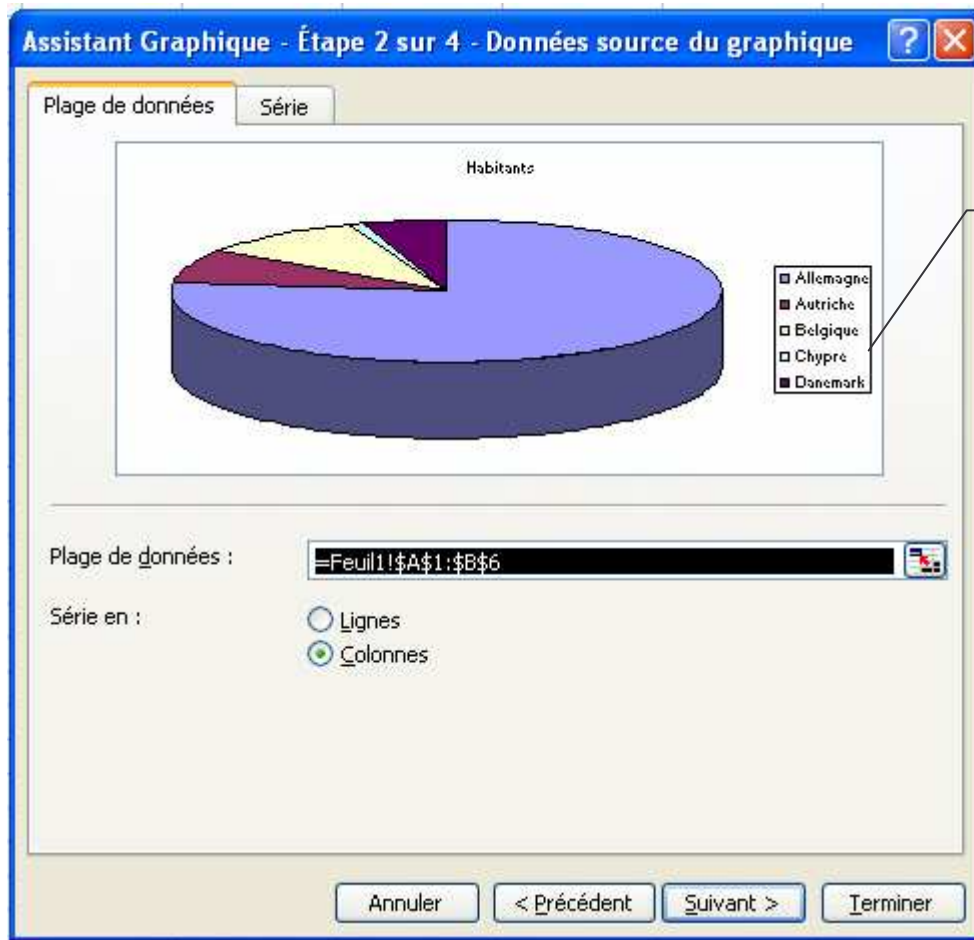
Assistant Graphique - Étape 2 sur 4 - Données source du graphique

Plage de données | Série

Habitants

Allemagne
Autriche
Belgique
Chypre
Danemark

Plage de données : =Feuil1!$A$1:$B$6

Série en :
Lignes
Colonnes

Annuler | < Précédent | Suivant > | Terminer